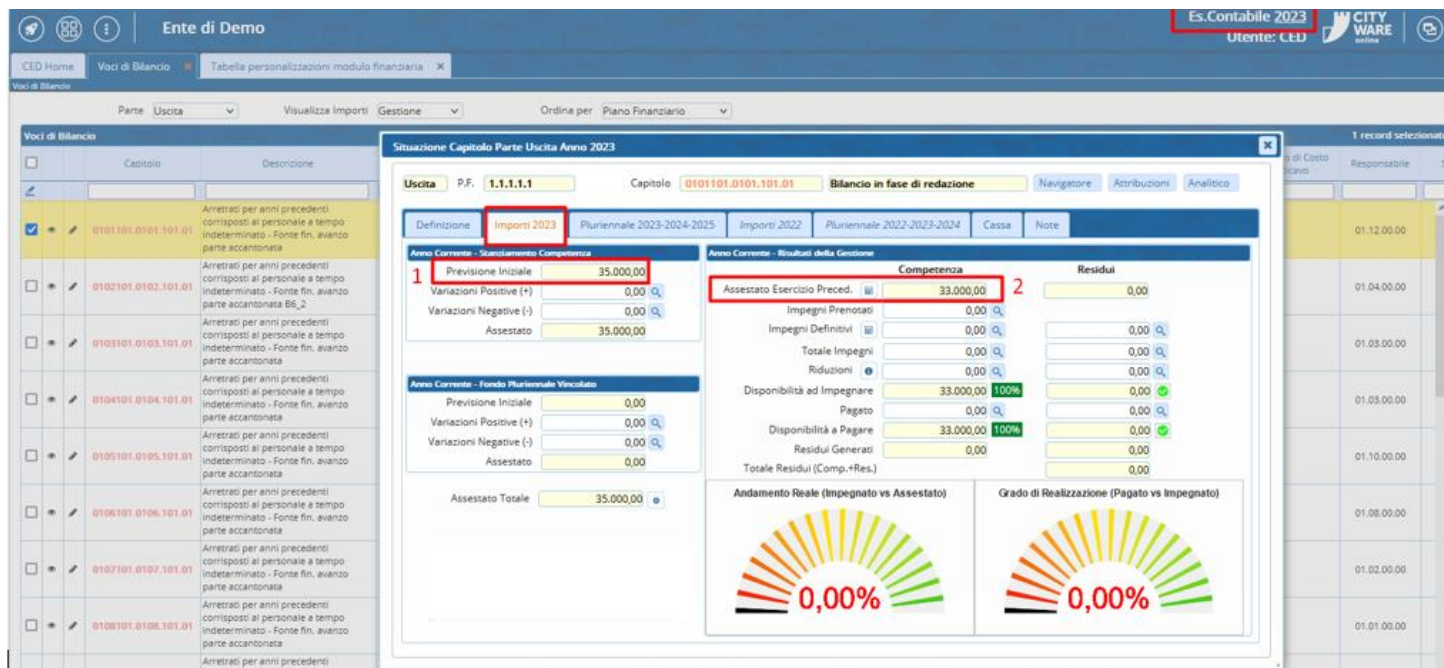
Ente di Demo

Es.Contabile 2023
Utente: CED

CITY WARE online

CED Home | Voci di Bilancio | Tabella personalizzazioni modulo finanziaria

Voci di Bilancio

Parte Uscita | Visualizza Importi Gestione | Ordina per Piano Finanziario

Voci di Bilancio | 1 record selezionat

| | Capitolo | Descrizione | Responsabile |
|---|---|---|---|
| ☑ | 0101101.0101.101.01 | Arretrati per anni precedenti corrisposti al personale a tempo indeterminato - Fonte fin. avanzo parte accantonata | 01.12.00.00 |
| ☐ | 0102101.0102.101.01 | Arretrati per anni precedenti corrisposti al personale a tempo indeterminato - Fonte fin. avanzo parte accantonata B6_2 | 01.04.00.00 |
| ☐ | 0103101.0103.101.01 | Arretrati per anni precedenti corrisposti al personale a tempo indeterminato - Fonte fin. avanzo parte accantonata | 01.03.00.00 |
| ☐ | 0104101.0104.101.01 | Arretrati per anni precedenti corrisposti al personale a tempo indeterminato - Fonte fin. avanzo parte accantonata | 01.03.00.00 |
| ☐ | 0105101.0105.101.01 | Arretrati per anni precedenti corrisposti al personale a tempo indeterminato - Fonte fin. avanzo parte accantonata | 01.10.00.00 |
| ☐ | 0106101.0106.101.01 | Arretrati per anni precedenti corrisposti al personale a tempo indeterminato - Fonte fin. avanzo parte accantonata | 01.08.00.00 |
| ☐ | 0107101.0107.101.01 | Arretrati per anni precedenti corrisposti al personale a tempo indeterminato - Fonte fin. avanzo parte accantonata | 01.02.00.00 |
| ☐ | 0108101.0108.101.01 | Arretrati per anni precedenti corrisposti al personale a tempo indeterminato - Fonte fin. avanzo parte accantonata | 01.01.00.00 |
| | | Arretrati per anni precedenti | |

Situazione Capitolo Parte Uscita Anno 2023

Uscita P.F. 1.1.1.1.1 Capitolo 0101101.0101.101.01 Bilancio in fase di redazione Navigatore Attribuzioni Analitico

Definizione | Importi 2023 | Pluriennale 2023-2024-2025 | Importi 2022 | Pluriennale 2022-2023-2024 | Cassa | Note

Anno Corrente - Stanziamento Competenza
1 Previsione Iniziale 35.000,00
Variazioni Positive (+) 0,00
Variazioni Negative (-) 0,00
Assestato 35.000,00

Anno Corrente - Fondo Pluriennale Vincolato
Previsione Iniziale 0,00
Variazioni Positive (+) 0,00
Variazioni Negative (-) 0,00
Assestato 0,00

Assestato Totale 35.000,00

Anno Corrente - Risultati della Gestione

| | Competenza | Residui |
|---|---|---|
| Assestato Esercizio Preced. | 33.000,00 | 0,00 |
| Impegni Prenotati | 0,00 | |
| Impegni Definitivi | 0,00 | 0,00 |
| Totale Impegni | 0,00 | 0,00 |
| Riduzioni | 0,00 | 0,00 |
| Disponibilità ad Impegnare | 33.000,00 100% | 0,00 |
| Pagato | 0,00 | 0,00 |
| Disponibilità a Pagare | 33.000,00 100% | 0,00 |
| Residui Generati | 0,00 | 0,00 |
| Totale Residui (Comp.+Res.) | | 0,00 |

2

Andamento Reale (Impegnato vs Assestato)
0,00%

Grado di Realizzazione (Pagato vs Impegnato)
0,00%